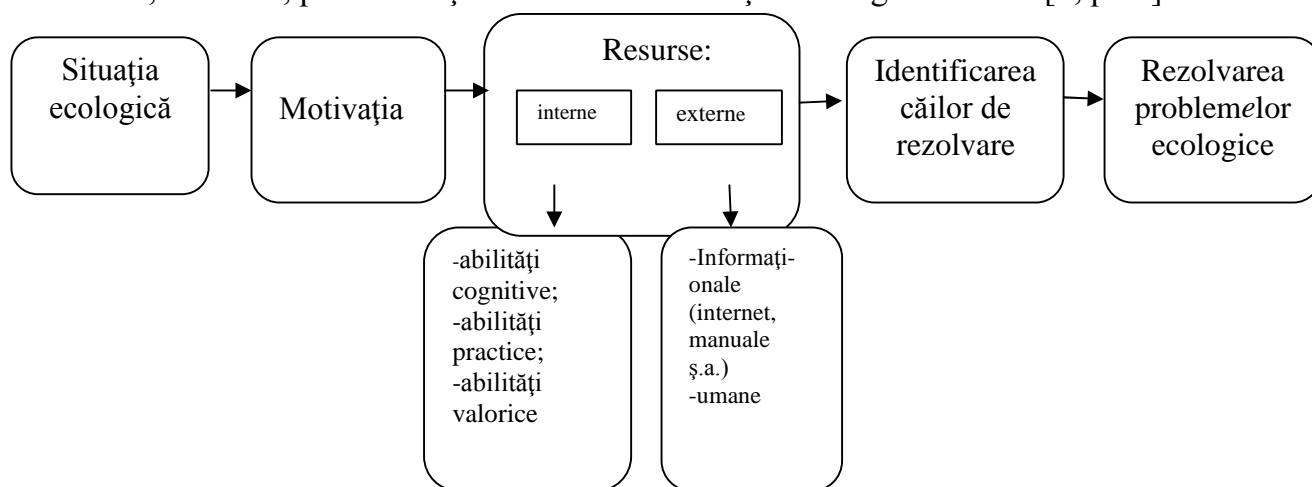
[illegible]

Situaţia ecologică

Motivaţia

Resurse:

interne

externe

Identificarea căilor de rezolvare

Rezolvarea problemelor ecologice

-abilităţi cognitive;
-abilităţi practice;
-abilităţi valorice

-Informaţionale (internet, manuale ş.a.)
-umane